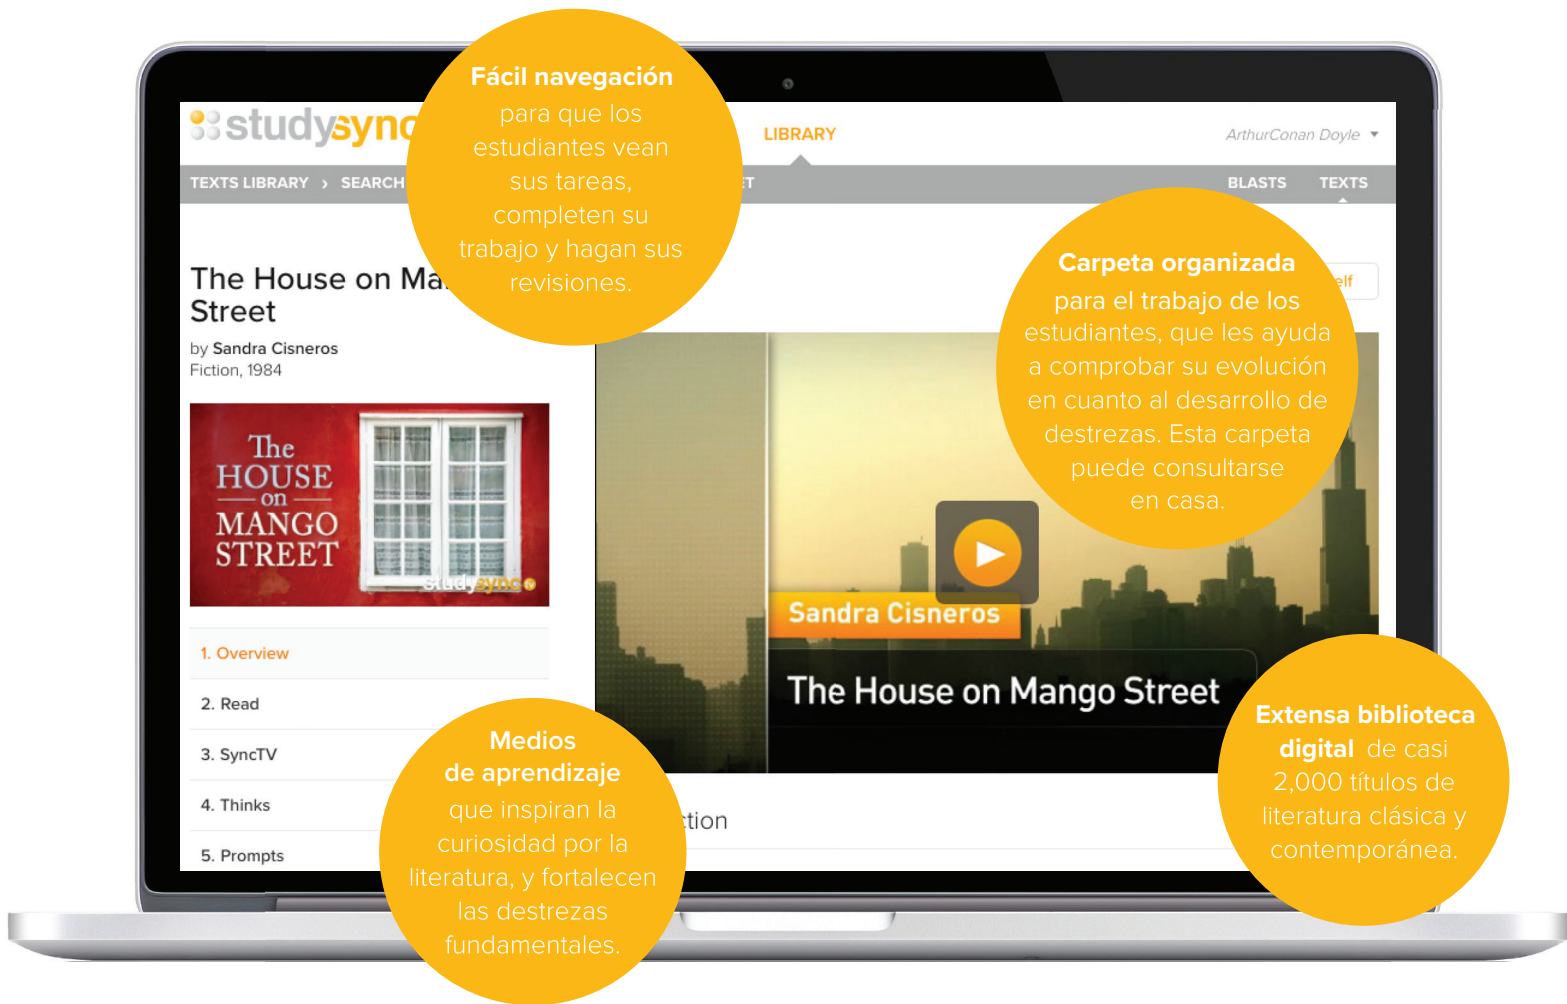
studysync

Fácil navegación para que los estudiantes vean sus tareas, completen su trabajo y hagan sus revisiones.

LIBRARY

ArthurConan Doyle

TEXTS LIBRARY › SEARCH

T

BLASTS TEXTS

Carpeta organizada para el trabajo de los estudiantes, que les ayuda a comprobar su evolución en cuanto al desarrollo de destrezas. Esta carpeta puede consultarse en casa.

elf

The House on Ma Street

by Sandra Cisneros
Fiction, 1984

The HOUSE on MANGO STREET

studysync

Sandra Cisneros

The House on Mango Street

1. Overview
2. Read
3. SyncTV
4. Thinks
5. Prompts

Medios de aprendizaje que inspiran la curiosidad por la literatura, y fortalecen las destrezas fundamentales.

tion

Extensa biblioteca digital de casi 2,000 títulos de literatura clásica y contemporánea.